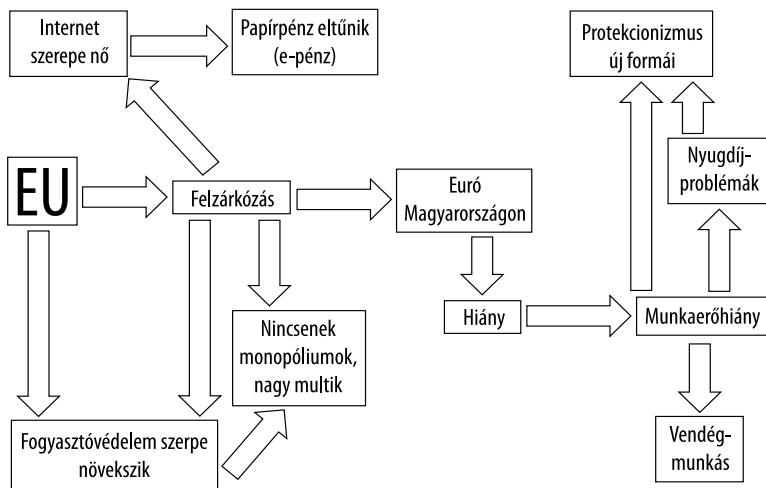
Internet szerepe nő

Papírpénz eltűnik (e-pénz)

Protekcionizmus új formái

EU

Felzárkózás

Euró Magyarországon

Nyugdíj-problémák

Hiány

Munkaerőhiány

Nincsenek monopóliumok, nagy multik

Fogyasztóvédelem szerpe növekszik

Vendég-munkás